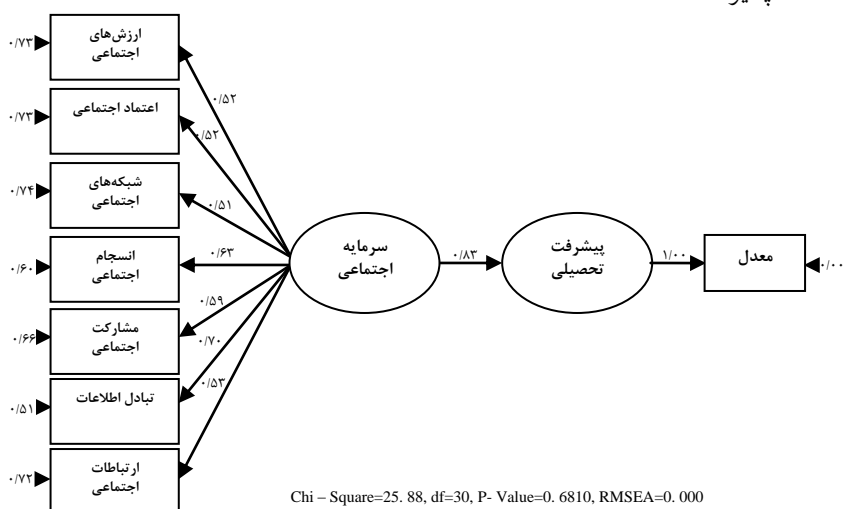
۰/۷۳ ارزش‌های اجتماعی
۰/۷۳ اعتماد اجتماعی
۰/۷۴ شبکه‌های اجتماعی
۰/۶۰ انسجام اجتماعی
۰/۶۶ مشارکت اجتماعی
۰/۵۱ تبادل اطلاعات
۰/۷۲ ارتباطات اجتماعی

۰/۵۲
۰/۵۲
۰/۵۱
۰/۶۳
۰/۵۹
۰/۷۰
۰/۵۳

سرمایه اجتماعی
۰/۸۳
پیشرفت تحصیلی
۱/۰۰
معدل
۰/۰۰

Chi – Square=25. 88, df=30, P- Value=0. 6810, RMSEA=0. 000